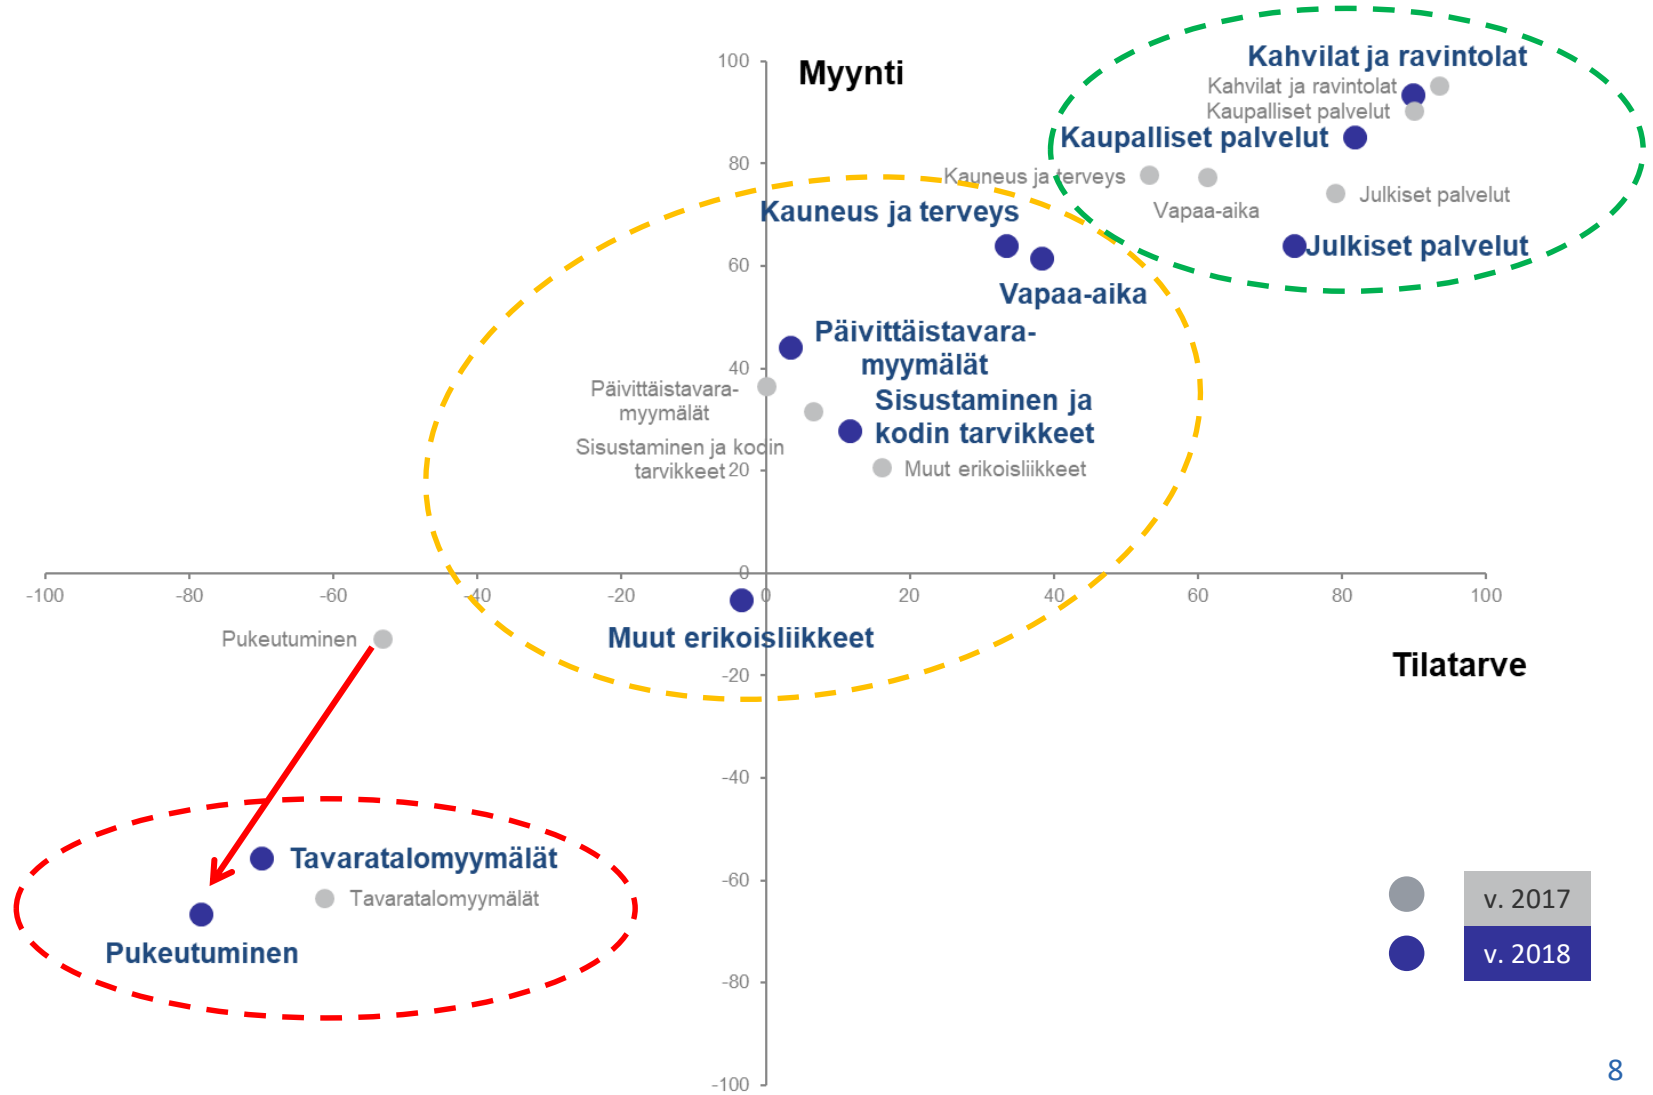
Myynti

100

80

60

40

20

0

-20

-40

-60

-80

-100

-100 -80 -60 -40 -20 0 20 40 60 80 100

Tilatarve

Kahvilat ja ravintolat
Kahvilat ja ravintolat
Kaupalliset palvelut
Kaupalliset palvelut
Kauneus ja terveys
Julkiset palvelut
Vapaa-aika
Kauneus ja terveys
Julkiset palvelut
Vapaa-aika
Päivittäistavara-myymälät
Päivittäistavara-myymälät
Sisustaminen ja kodin tarvikkeet
Sisustaminen ja kodin tarvikkeet
Muut erikoisliikkeet
Muut erikoisliikkeet
Pukeutuminen
Tavaratalomyymälät
Tavaratalomyymälät
Pukeutuminen

v. 2017
v. 2018

8